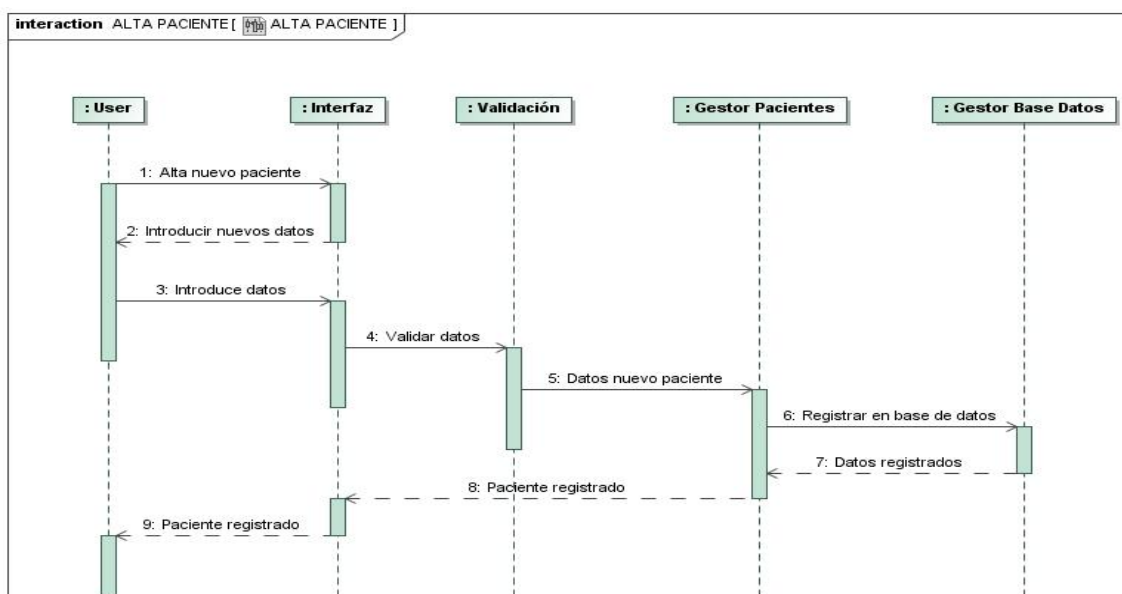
interaction ALTA PACIENTE [ ALTA PACIENTE ]

: User

: Interfaz

: Validación

: Gestor Pacientes

: Gestor Base Datos

1: Alta nuevo paciente

2: Introducir nuevos datos

3: Introduce datos

4: Validar datos

5: Datos nuevo paciente

6: Registrar en base de datos

7: Datos registrados

8: Paciente registrado

9: Paciente registrado